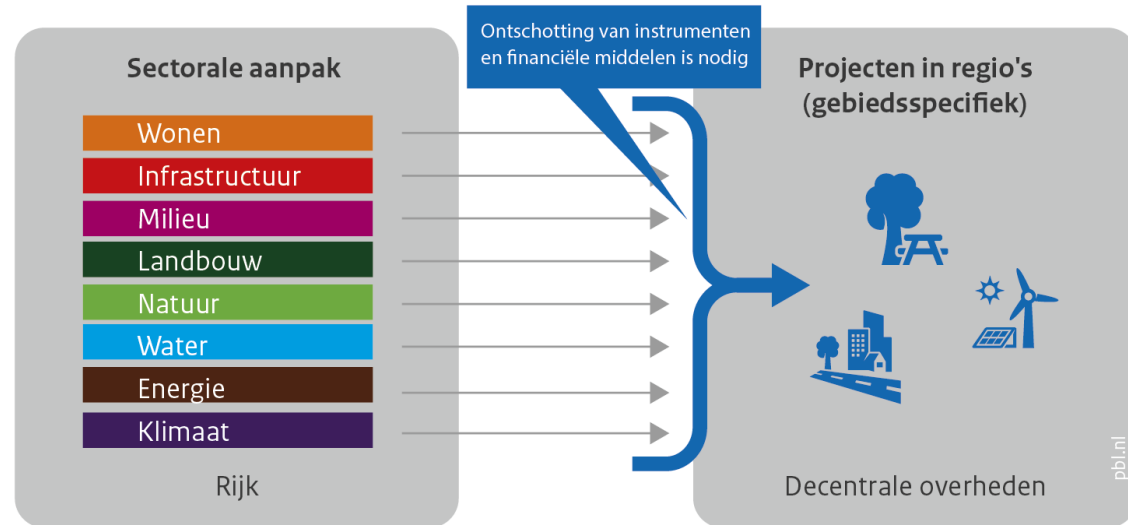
Ontschotting van instrumenten en financiële middelen is nodig

Sectorale aanpak

Wonen
Infrastructuur
Milieu
Landbouw
Natuur
Water
Energie
Klimaat

Rijk

Projecten in regio's (gebiedsspecifiek)

Decentrale overheden

pbl.nl